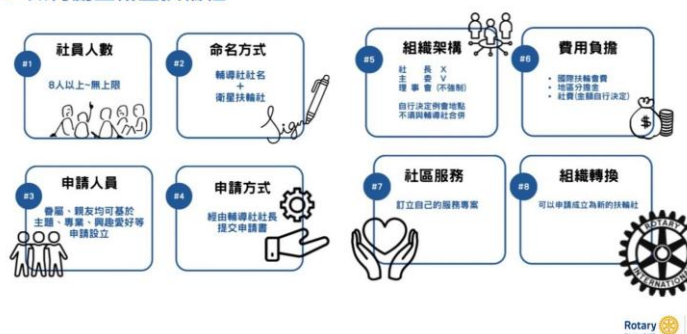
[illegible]

#1
社員人數
8人以上~無上限

#2
命名方式
輔導社社名
+
衛星扶輪社

Sign

#5
組織架構
社　長　X
主　委　V
理 事 會　(不強制)
自行決定例會地點
不須與輔導社合併

#6
費用負擔
• 國際扶輪會費
• 地區分攤金
• 社費(金額自行決定)

$

#3
申請人員
眷屬、親友均可基於主題、專業、興趣愛好等申請設立

#4
申請方式
經由輔導社社長提交申請書

#7
社區服務
訂立自己的服務專案

#8
組織轉換
可以申請成立為新的扶輪社

ROTARY INTERNATIONAL

Rotary